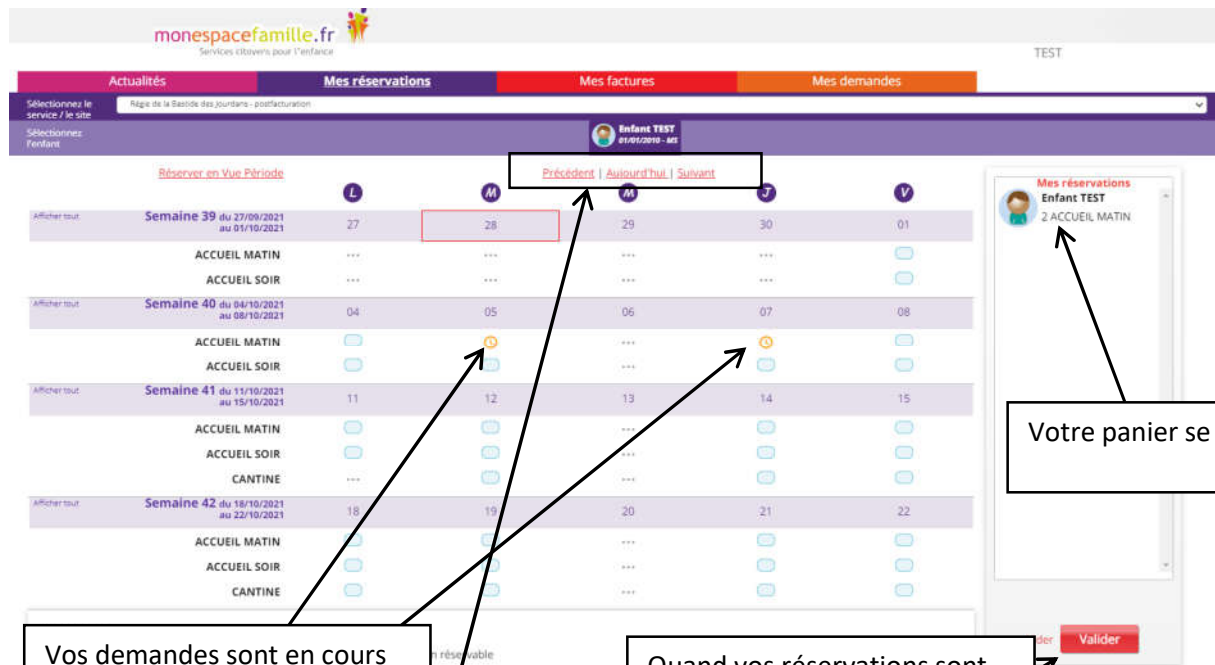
monespacefamille.fr
Services citoyens pour l'enfance

TEST

Actualités | Mes réservations | Mes factures | Mes demandes

Sélectionnez le service / le site
Régie de la Bastide des Jourdans - postfacturation

Sélectionnez l'enfant
Enfant TEST
01/01/2010 - MS

Réserver en Vue Période

Précédent | Aujourd'hui | Suivant

L M M J V

Afficher tout
Semaine 39 du 27/09/2021 au 01/10/2021
27 28 29 30 01
ACCUEIL MATIN
ACCUEIL SOIR

Afficher tout
Semaine 40 du 04/10/2021 au 08/10/2021
04 05 06 07 08
ACCUEIL MATIN
ACCUEIL SOIR

Afficher tout
Semaine 41 du 11/10/2021 au 15/10/2021
11 12 13 14 15
ACCUEIL MATIN
ACCUEIL SOIR
CANTINE

Afficher tout
Semaine 42 du 18/10/2021 au 22/10/2021
18 19 20 21 22
ACCUEIL MATIN
ACCUEIL SOIR
CANTINE

Mes réservations
Enfant TEST
2 ACCUEIL MATIN

Votre panier se

Vos demandes sont en cours

n réservable

Quand vos réservations sont

der
Valider